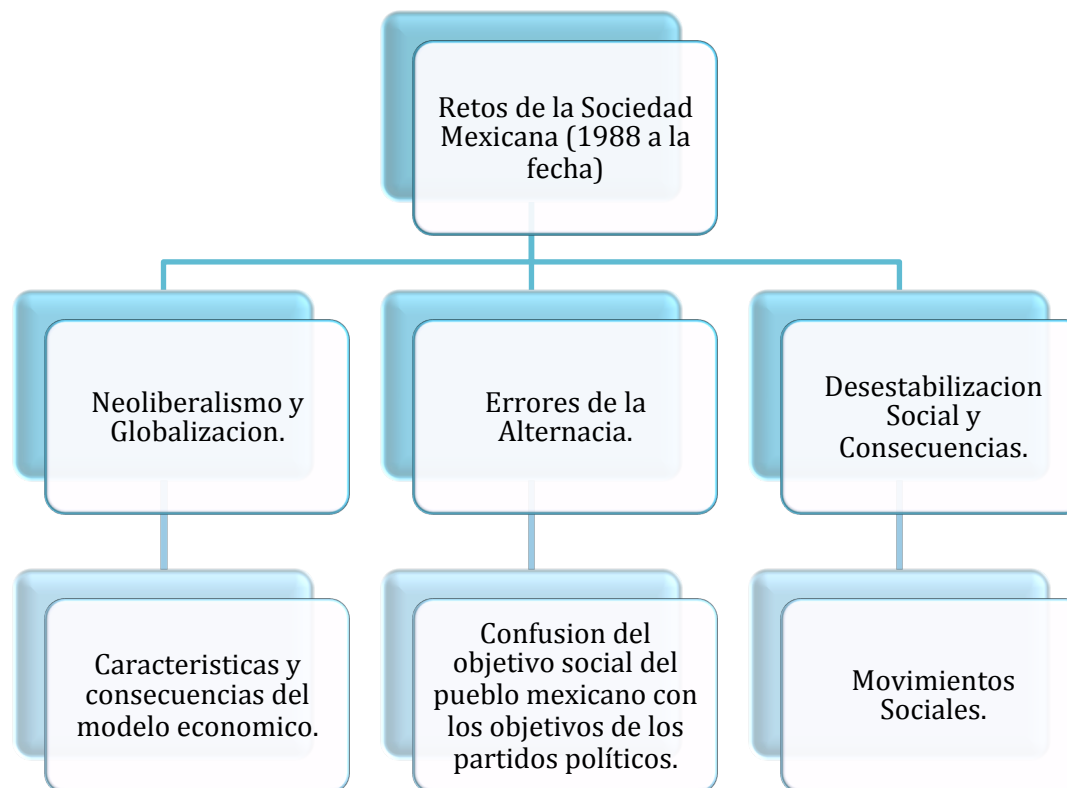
Retos de la Sociedad Mexicana (1988 a la fecha)

Neoliberalismo y Globalizacion.

Errores de la Alternacia.

Desestabilizacion Social y Consecuencias.

Caracteristicas y consecuencias del modelo economico.

Confusion del objetivo social del pueblo mexicano con los objetivos de los partidos políticos.

Movimientos Sociales.